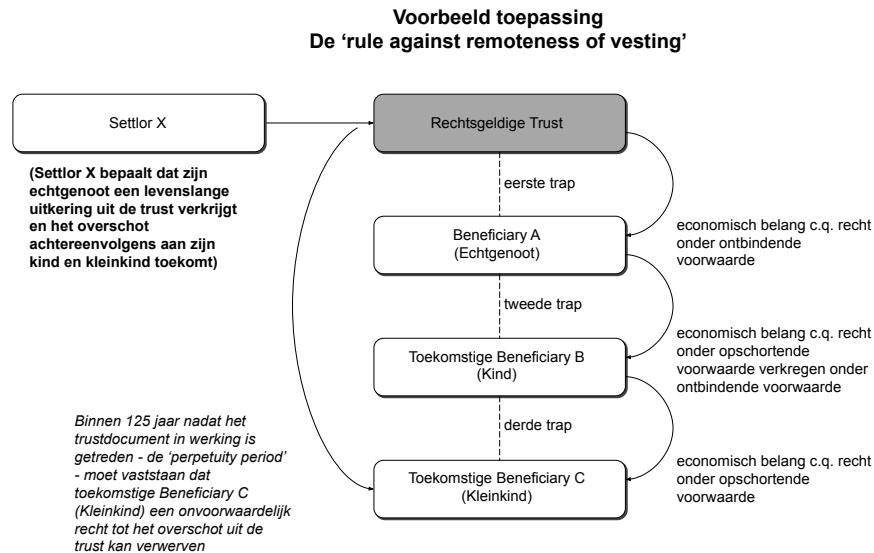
Voorbeeld toepassing
De 'rule against remoteness of vesting'

Settlor X

Rechtsgeldige Trust

(Settlor X bepaalt dat zijn echtgenoot een levenslange uitkering uit de trust verkrijgt en het overschot achtereenvolgens aan zijn kind en kleinkind toekomt)

eerste trap

Beneficiary A
(Echtgenoot)

economisch belang c.q. recht onder ontbindende voorwaarde

tweede trap

economisch belang c.q. recht onder opschortende voorwaarde verkregen onder ontbindende voorwaarde

Toekomstige Beneficiary B
(Kind)

Binnen 125 jaar nadat het trustdocument in werking is getreden - de 'perpetuity period' - moet vaststaan dat toekomstige Beneficiary C (Kleinkind) een onvoorwaardelijk recht tot het overschot uit de trust kan verwerven

derde trap

economisch belang c.q. recht onder opschortende voorwaarde

Toekomstige Beneficiary C
(Kleinkind)